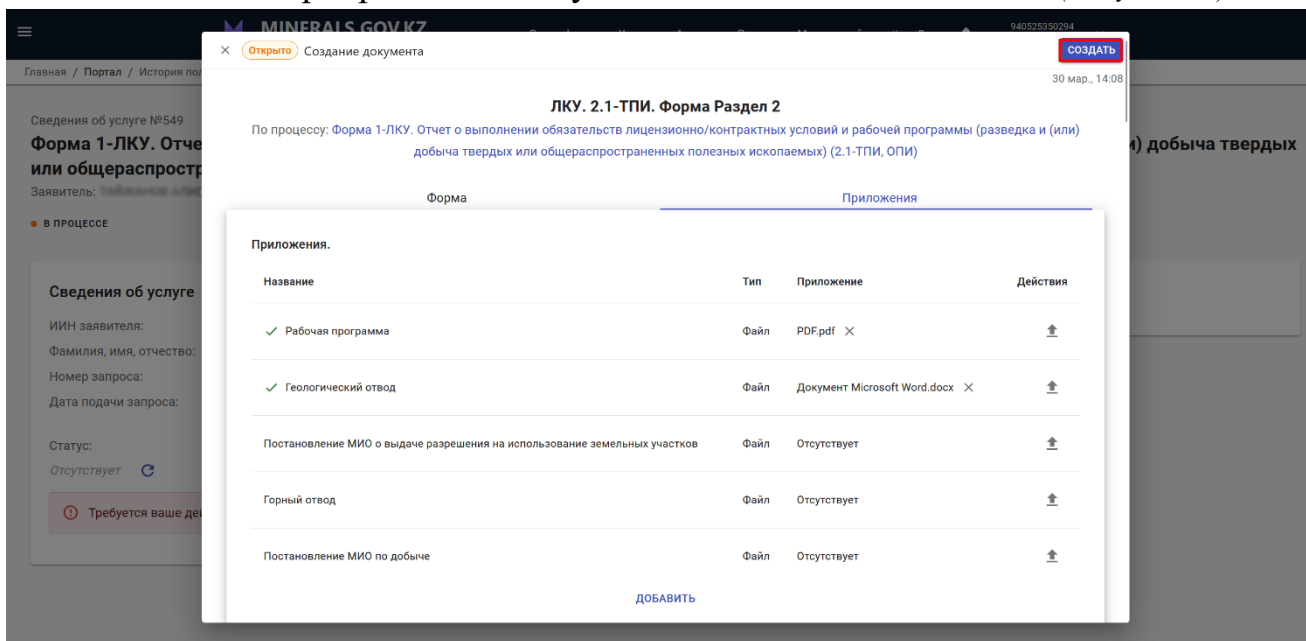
MINERALS.GOV.KZ

940525350294

Главная / Портал / История по

Сведения об услуге №549

Форма 1-ЛКУ. Отче

или общераспростр

Заявитель: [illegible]

• В ПРОЦЕССЕ

Сведения об услуге

ИИН заявителя:

Фамилия, имя, отчество:

Номер запроса:

Дата подачи запроса:

Статус:

Отсутствует

Требуется ваше де

и) добыча твердых

× Открыто Создание документа

СОЗДАТЬ

30 мар., 14:08

ЛКУ. 2.1-ТПИ. Форма Раздел 2

По процессу: Форма 1-ЛКУ. Отчет о выполнении обязательств лицензионно/контрактных условий и рабочей программы (разведка и (или) добыча твердых или общераспространенных полезных ископаемых) (2.1-ТПИ, ОПИ)

Форма

Приложения

Приложения.

| Название | Тип | Приложение | Действия |
|---|---|---|---|
| ✓ Рабочая программа | Файл | PDF.pdf × | |
| ✓ Геологический отвод | Файл | Документ Microsoft Word.docx × | |
| Постановление МИО о выдаче разрешения на использование земельных участков | Файл | Отсутствует | |
| Горный отвод | Файл | Отсутствует | |
| Постановление МИО по добыче | Файл | Отсутствует | |

ДОБАВИТЬ